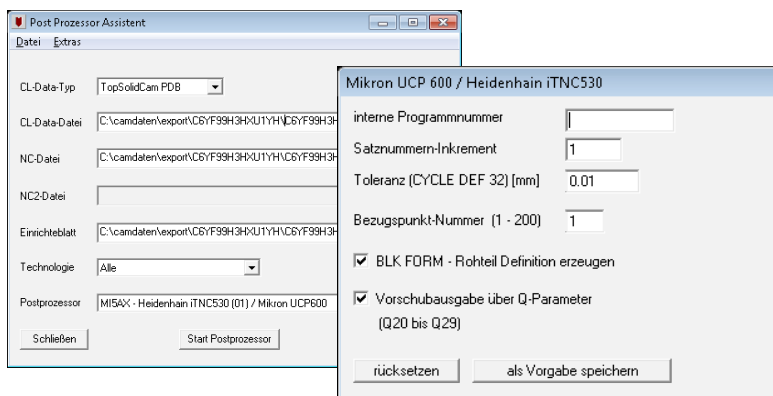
Post Prozessor Assistent

Datei Extras

CL-Data-Typ TopSolidCam PDB

CL-Data-Datei C:\camdaten\export\C6YF99H3HXU1YH\C6YF99H3H

NC-Datei C:\camdaten\export\C6YF99H3HXU1YH\C6YF99H3H

NC2-Datei

Einrichteblatt C:\camdaten\export\C6YF99H3HXU1YH\C6YF99H3H

Technologie Alle

Postprozessor MI5AX - Heidenhain iTNC530 (01) / Mikron UCP600

Schließen

Start Postprozessor

Mikron UCP 600 / Heidenhain iTNC530

interne Programmnummer

Satznummern-Inkrement 1

Toleranz (CYCLE DEF 32) [mm] 0.01

Bezugspunkt-Nummer (1 - 200) 1

☑ BLK FORM - Rohteil Definition erzeugen

☑ Vorschubausgabe über Q-Parameter (Q20 bis Q29)

rücksetzen

als Vorgabe speichern